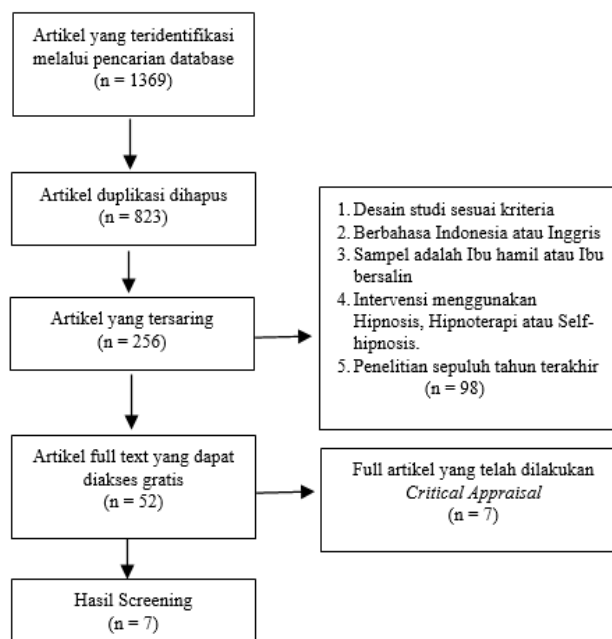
Artikel yang teridentifikasi melalui pencarian database
(n = 1369)

Artikel duplikasi dihapus
(n = 823)

Artikel yang tersaring
(n = 256)

1. Desain studi sesuai kriteria
2. Berbahasa Indonesia atau Inggris
3. Sampel adalah Ibu hamil atau Ibu bersalin
4. Intervensi menggunakan Hipnosis, Hipnoterapi atau Self-hipnosis.
5. Penelitian sepuluh tahun terakhir
(n = 98)

Artikel full text yang dapat diakses gratis
(n = 52)

Full artikel yang telah dilakukan *Critical Appraisal*
(n = 7)

Hasil Screening
(n = 7)